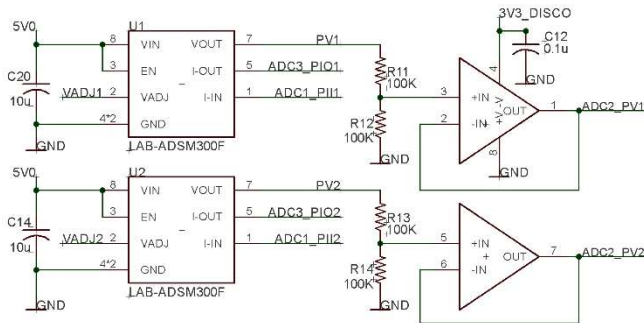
5V0
U1
8 VIN VOUT 7 PV1
3 EN I-OUT 5 ADC3_PIO1
VADJ1 2 VADJ I-IN 1 ADC1_PII1
4*2 GND
C20
10u
GND
LAB-ADSM300F
R11
100K
R12
100K
GND
3V3_DISCO
C12
0.1u
GND
4
3 +IN +V
2 -IN -V OUT 1 ADC2_PV1
8
GND

5V0
U2
8 VIN VOUT 7 PV2
3 EN I-OUT 5 ADC3_PIO2
VADJ2 2 VADJ I-IN 1 ADC1_PII2
4*2 GND
C14
10u
GND
LAB-ADSM300F
R13
100K
R14
100K
GND
5 +IN
+
6 -IN OUT 7 ADC2_PV2